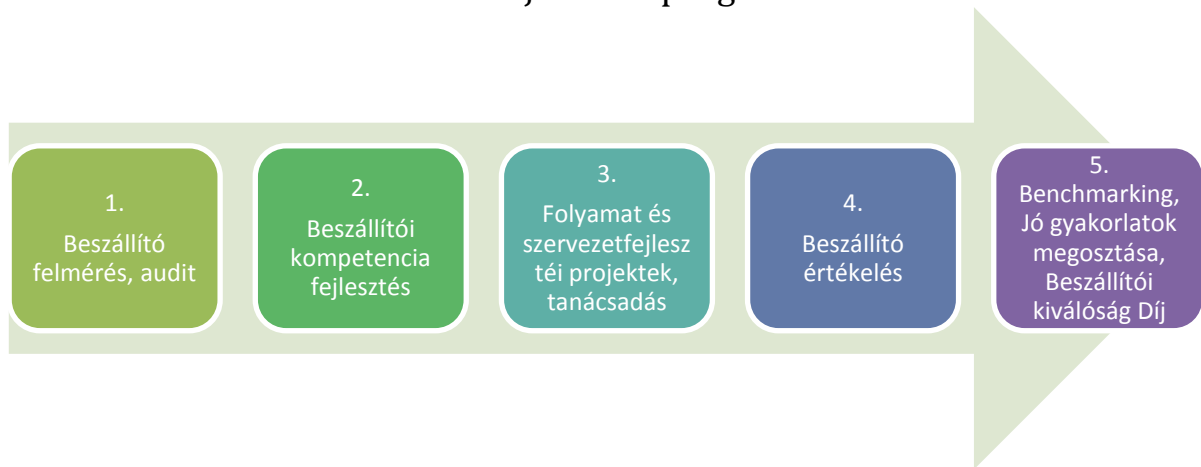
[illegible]

1.
Beszállító felmérés, audit

2.
Beszállítói kompetencia fejlesztés

3.
Folyamat és szervezetfejlesztéi projektek, tanácsadás

4.
Beszállító értékelés

5.
Benchmarking, Jó gyakorlatok megosztása, Beszállítói kiválóság Díj